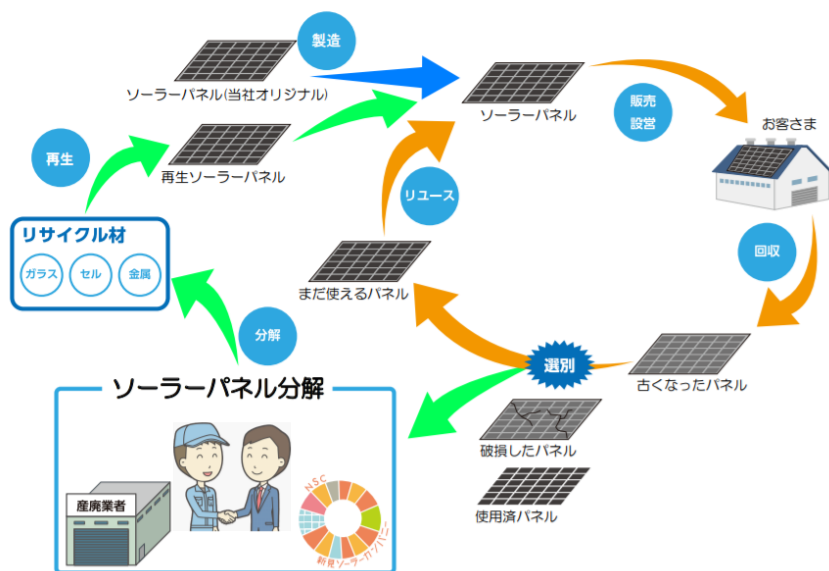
製造

ソーラーパネル(当社オリジナル)

ソーラーパネル

販売
設営

お客さま

再生

再生ソーラーパネル

リユース

回収

リサイクル材

ガラス

セル

金属

まだ使えるパネル

分解

選別

古くなったパネル

ソーラーパネル分解

破損したパネル

産廃業者

使用済パネル

NSC

新見ソーラーカンパニー